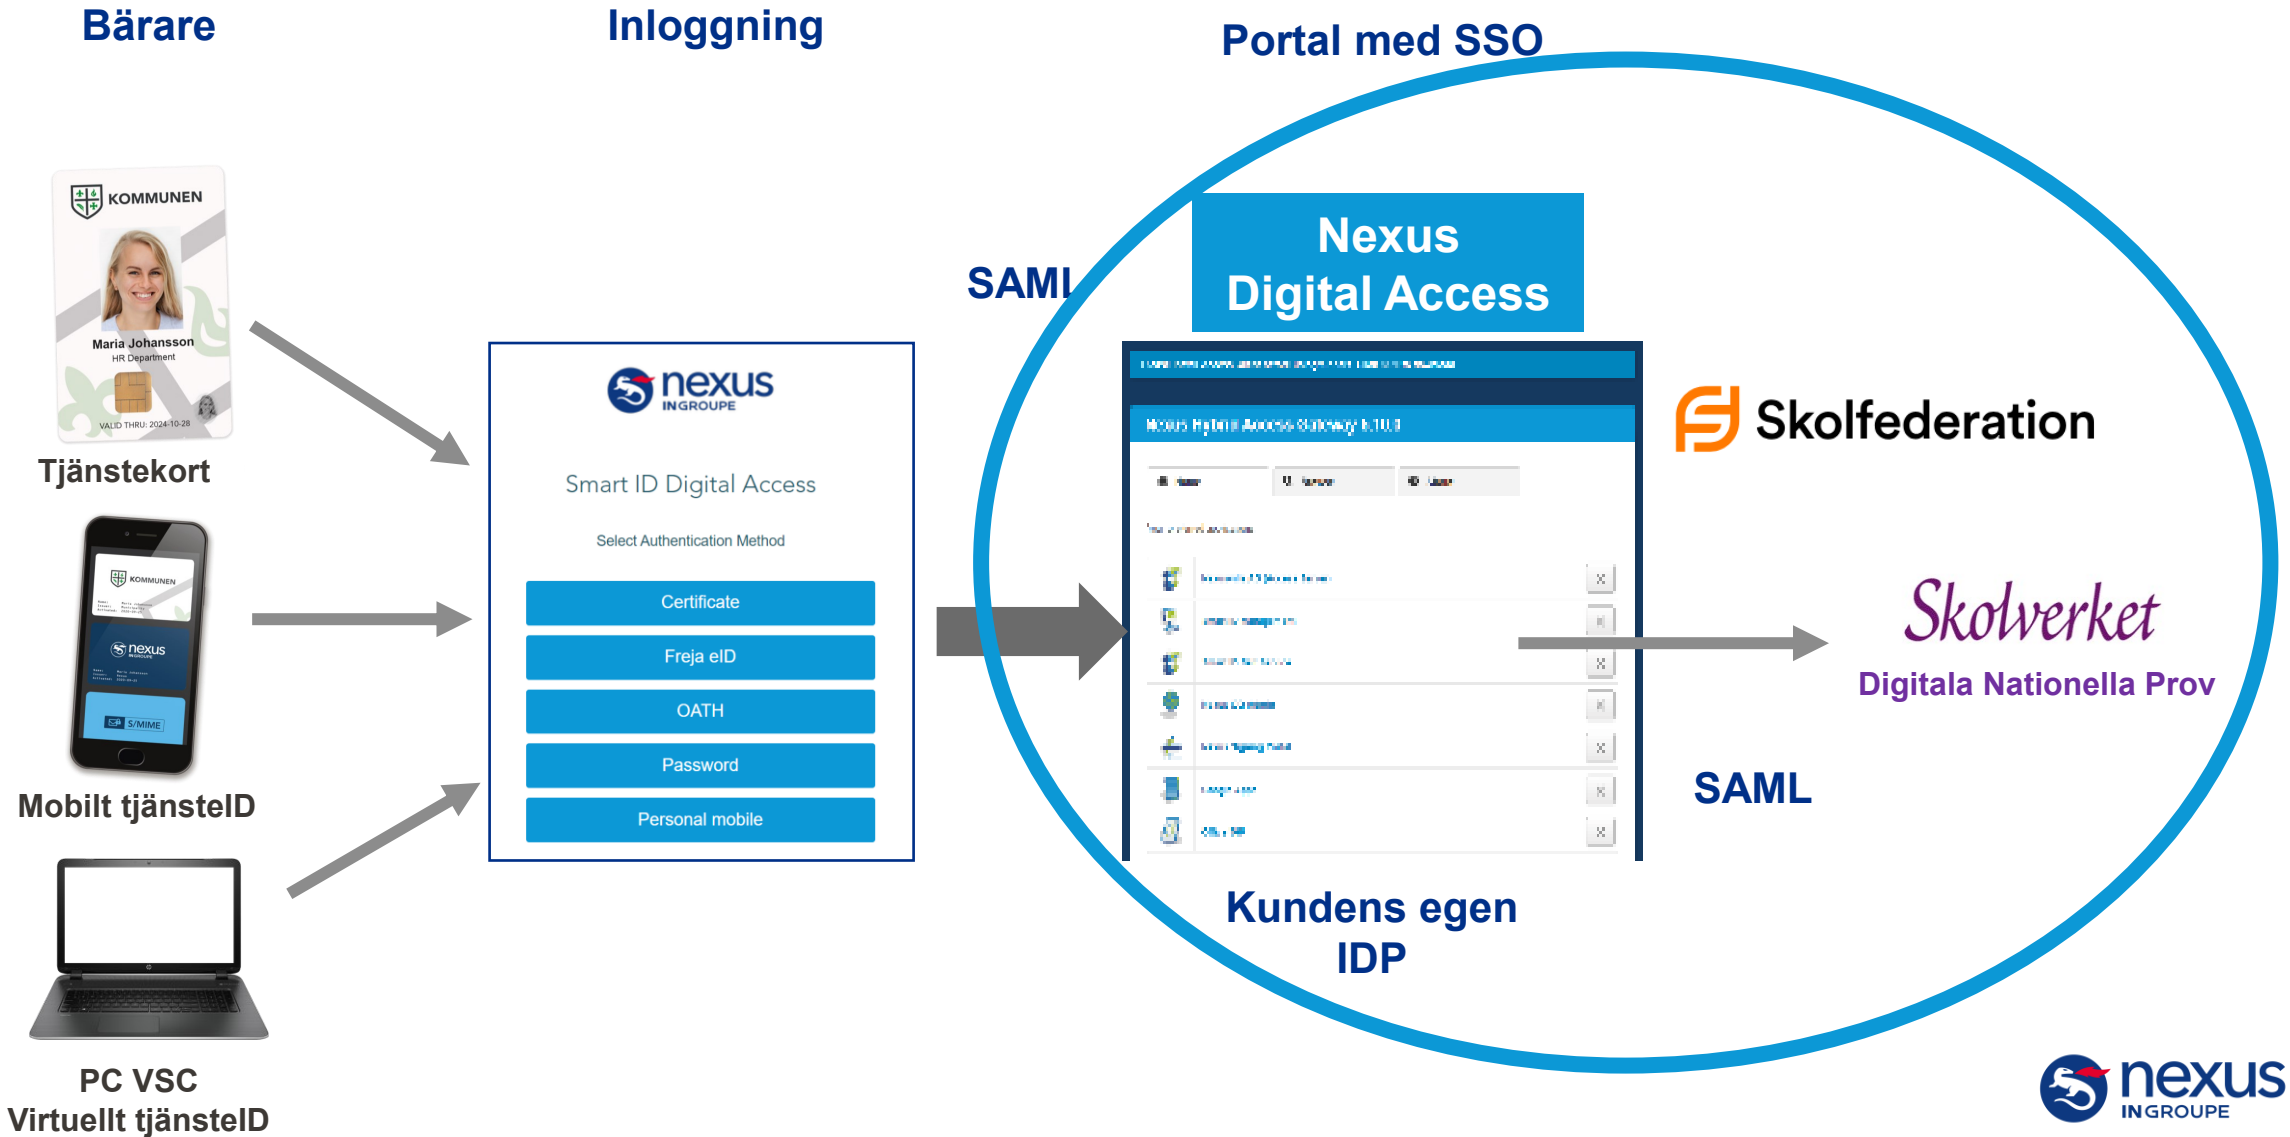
Bärare

Inloggning

Portal med SSO

KOMMUNEN
Maria Johansson
HR Department
VALID THRU: 2024-10-28

Tjänstekort

KOMMUNEN
nexus
INGROUPE
S/MIME

Mobilt tjänsteID

PC VSC
Virtuellt tjänsteID

nexus
INGROUPE

Smart ID Digital Access

Select Authentication Method

Certificate

Freja eID

OATH

Password

Personal mobile

SAML

Nexus
Digital Access

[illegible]

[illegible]

Skolfederation

Skolverket
Digitala Nationella Prov

SAML

Kundens egen
IDP

nexus
INGROUPE